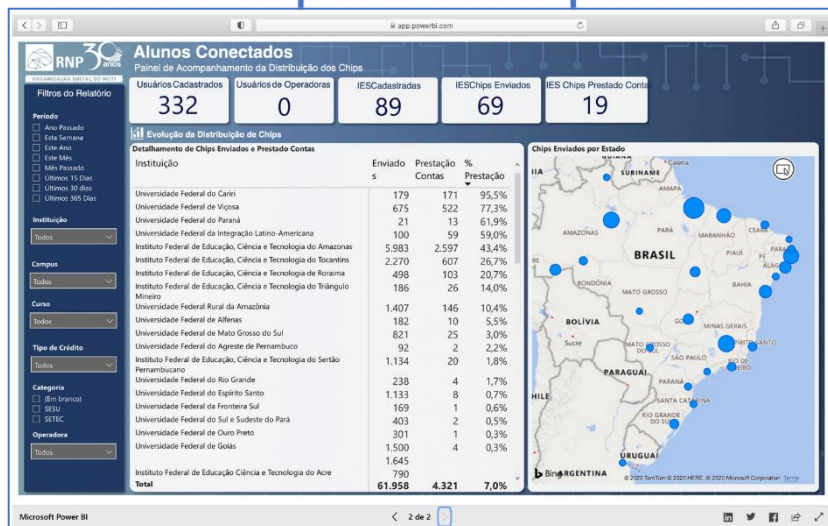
app.powerbi.com

RNP 30 anos
ORGANIZAÇÃO SOCIAL DO MCTI

Alunos Conectados
Painel de Acompanhamento da Distribuição dos Chips

Filtros do Relatório

Período
Ano Passado
Esta Semana
Este Ano
Este Mês
Mês Passado
Últimos 15 Dias
Últimos 30 dias
Últimos 365 Dias

Instituição
Todos

Campus
Todos

Curso
Todos

Tipo de Crédito
Todos

Categoria
(Em branco)
SESU
SETEC

Operadora
Todos

| Usuários Cadastrados | Usuários de Operadoras | IES Cadastradas | IES Chips Enviados | IES Chips Prestado Conta |
|---|---|---|---|---|
| 332 | 0 | 89 | 69 | 19 |

Evolução da Distribuição de Chips

Detalhamento de Chips Enviados e Prestado Contas

| Instituição | Enviados | Prestação Contas | % Prestação |
|---|---|---|---|
| Universidade Federal do Cariri | 179 | 171 | 95,5% |
| Universidade Federal de Viçosa | 675 | 522 | 77,3% |
| Universidade Federal do Paraná | 21 | 13 | 61,9% |
| Universidade Federal da Integração Latino-Americana | 100 | 59 | 59,0% |
| Instituto Federal de Educação, Ciência e Tecnologia do Amazonas | 5.983 | 2.597 | 43,4% |
| Instituto Federal de Educação, Ciência e Tecnologia do Tocantins | 2.270 | 607 | 26,7% |
| Instituto Federal de Educação, Ciência e Tecnologia de Roraima | 498 | 103 | 20,7% |
| Instituto Federal de Educação, Ciência e Tecnologia do Triângulo Mineiro | 186 | 26 | 14,0% |
| Universidade Federal Rural da Amazônia | 1.407 | 146 | 10,4% |
| Universidade Federal de Alfenas | 182 | 10 | 5,5% |
| Universidade Federal de Mato Grosso do Sul | 821 | 25 | 3,0% |
| Universidade Federal do Agreste de Pernambuco | 92 | 2 | 2,2% |
| Instituto Federal de Educação, Ciência e Tecnologia do Sertão Pernambucano | 1.134 | 20 | 1,8% |
| Universidade Federal do Rio Grande | 238 | 4 | 1,7% |
| Universidade Federal do Espírito Santo | 1.133 | 8 | 0,7% |
| Universidade Federal da Fronteira Sul | 169 | 1 | 0,6% |
| Universidade Federal do Sul e Sudeste do Pará | 403 | 2 | 0,5% |
| Universidade Federal de Ouro Preto | 301 | 1 | 0,3% |
| Universidade Federal de Goiás | 1.500 | 4 | 0,3% |
| | 1.645 | | |
| Instituto Federal de Educação Ciência e Tecnologia do Acre | 790 | | |
| Total | 61.958 | 4.321 | 7,0% |

Chips Enviados por Estado
SURINAME
Caiena
AMAPÁ
AMAZONAS
PARÁ
MARANHÃO
CEARÁ
BRASIL
PIAUÍ
PARAÍBA
ALAGOAS
RONDÔNIA
MATO GROSSO
BAHIA
BOLÍVIA
GOIÁS
MINAS GERAIS
Sucre
MATO GROSSO DO SUL
ESPÍRITO SANTO
SÃO PAULO
RIO DE JANEIRO
PARAGUAI
PARANÁ
CHILE
SANTA CATARINA
RIO GRANDE DO SUL
URUGUAI
ARGENTINA
Bing
© 2020 TomTom © 2020 HERE, © 2020 Microsoft Corporation Terms

Microsoft Power BI
< 2 de 2 >